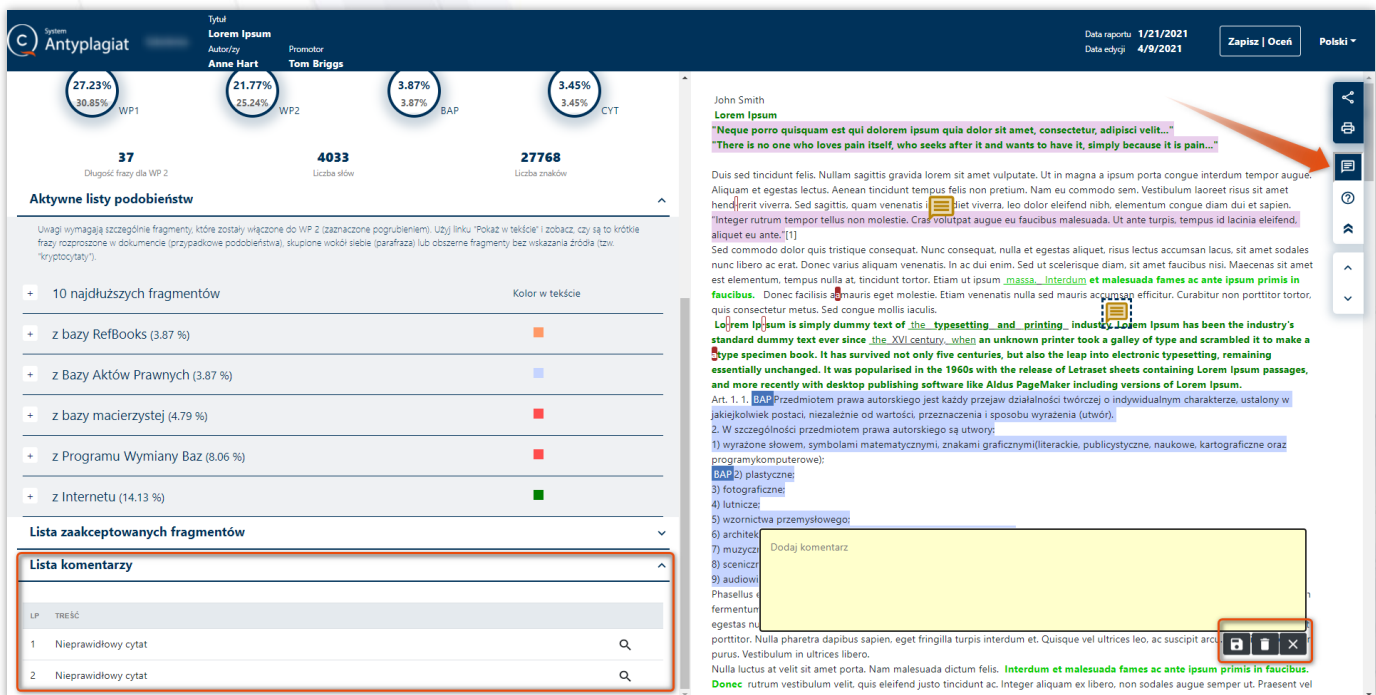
System Antyplagiat

Tytuł
Lorem Ipsum
Autor/zy
Anne Hart
Promotor
Tom Briggs

Data raportu 1/21/2021
Data edycji 4/9/2021

Zapisz | Oceń

Polski

27.23%
30.85%
WP1

21.77%
25.24%
WP2

3.87%
3.87%
BAP

3.45%
3.45%
CYT

37
Długość frazy dla WP 2

4033
Liczba słów

27768
Liczba znaków

Aktywne listy podobieństw

Uwagi wymagają szczególnie fragmenty, które zostały włączone do WP 2 (zaznaczone pogrubieniem). Użyj linku "Pokaż w tekście" i zobacz, czy są to krótkie frazy rozproszone w dokumencie (przypadkowe podobieństwa), skupione wokół siebie (parafraza) lub obszerne fragmenty bez wskazania źródła (tzw. "kryptocytaty").

+ 10 najdłuższych fragmentów
Kolor w tekście

+ z bazy RefBooks (3.87 %)

+ z Bazy Aktów Prawnych (3.87 %)

+ z bazy macierzystej (4.79 %)

+ z Programu Wymiany Baz (8.06 %)

+ z Internetu (14.13 %)

Lista zaakceptowanych fragmentów

Lista komentarzy

| LP | TREŚĆ |
|---|---|
| 1 | Nieprawidłowy cytat |
| 2 | Nieprawidłowy cytat |

John Smith
Lorem Ipsum
"Neque porro quisquam est qui dolorem ipsum quia dolor sit amet, consectetur, adipisci velit..."
"There is no one who loves pain itself, who seeks after it and wants to have it, simply because it is pain..."

Duis sed tincidunt felis. Nullam sagittis gravida lorem sit amet vulputate. Ut in magna a ipsum porta congue interdum tempor augue. Aliquam et egestas lectus. Aenean tincidunt tempus felis non pretium. Nam eu commodo sem. Vestibulum laoreet risus sit amet hendrerit viverra. Sed sagittis, quam venenatis i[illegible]diet viverra, leo dolor eleifend nibh, elementum congue diam dui et sapien. "Integer rutrum tempor tellus non molestie. Cras volutpat augue eu faucibus malesuada. Ut ante turpis, tempus id lacinia eleifend, aliquet eu ante."[1]
Sed commodo dolor quis tristique consequat. Nunc consequat, nulla et egestas aliquet, risus lectus accumsan lacus, sit amet sodales nunc libero ac erat. Donec varius aliquam venenatis. In ac dui enim. Sed ut scelerisque diam, sit amet faucibus nisi. Maecenas sit amet est elementum, tempus nulla at, tincidunt tortor. Etiam ut ipsum massa. Interdum et malesuada fames ac ante ipsum primis in faucibus. Donec facilisis a mauris eget molestie. Etiam venenatis nulla sed mauris accumsan efficitur. Curabitur non porttitor tortor, quis consectetur metus. Sed congue mollis iaculis.
Lorem Ipsum is simply dummy text of the typesetting and printing industry. Lorem Ipsum has been the industry's standard dummy text ever since the XVI century, when an unknown printer took a galley of type and scrambled it to make a type specimen book. It has survived not only five centuries, but also the leap into electronic typesetting, remaining essentially unchanged. It was popularised in the 1960s with the release of Letraset sheets containing Lorem Ipsum passages, and more recently with desktop publishing software like Aldus PageMaker including versions of Lorem Ipsum.
Art. 1. 1. BAP Przedmiotem prawa autorskiego jest każdy przejaw działalności twórczej o indywidualnym charakterze, ustalony w jakiejkolwiek postaci, niezależnie od wartości, przeznaczenia i sposobu wyrażenia (utwór).
2. W szczególności przedmiotem prawa autorskiego są utwory:
1) wyrażone słowem, symbolami matematycznymi, znakami graficznymi(literackie, publicystyczne, naukowe, kartograficzne oraz programykomputerowe);
BAP 2) plastyczne;
3) fotograficzne;
4) lutnicze;
5) wzornictwa przemysłowego;
6) architek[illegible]
7) muzyczn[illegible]
8) sceniczn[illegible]
9) audiowi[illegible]
Phasellus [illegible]
fermentum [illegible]
egestas nu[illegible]
porttitor. Nulla pharetra dapibus sapien, eget fringilla turpis interdum et. Quisque vel ultrices leo, ac suscipit arcu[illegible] purus. Vestibulum in ultrices libero.
Nulla luctus at velit sit amet porta. Nam malesuada dictum felis. Interdum et malesuada fames ac ante ipsum primis in faucibus. Donec rutrum vestibulum velit, quis eleifend justo tincidunt ac. Integer aliquam ex libero, non sodales augue semper ut. Praesent vel

Dodaj komentarz